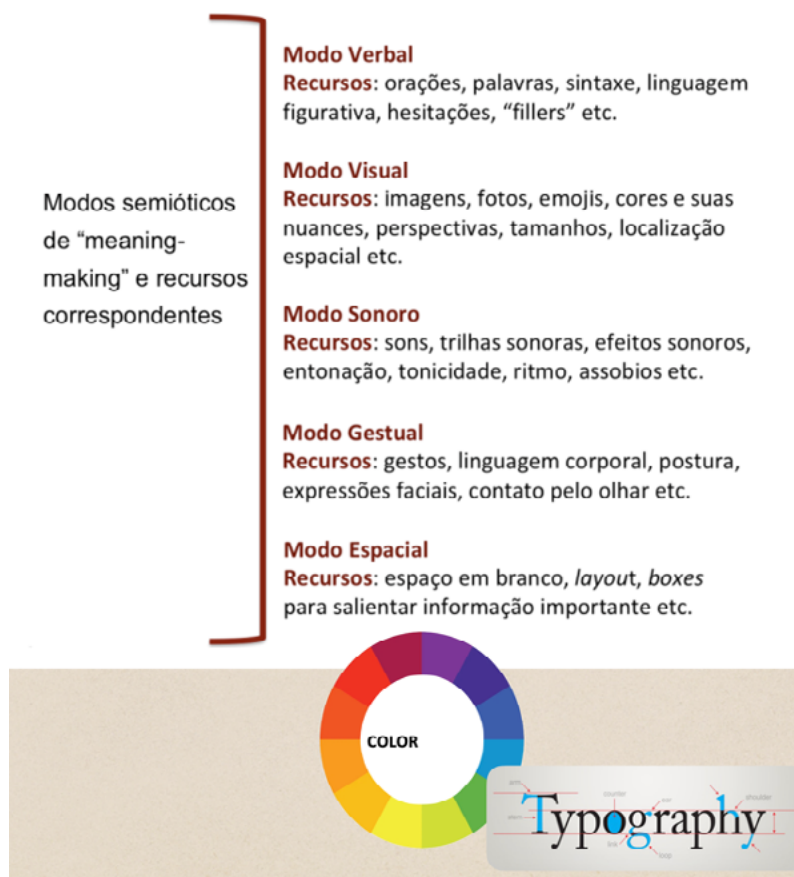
Modos semióticos de “meaning-making” e recursos correspondentes

**Modo Verbal**
**Recursos**: orações, palavras, sintaxe, linguagem figurativa, hesitações, “fillers” etc.

**Modo Visual**
**Recursos**: imagens, fotos, emojis, cores e suas nuances, perspectivas, tamanhos, localização espacial etc.

**Modo Sonoro**
**Recursos**: sons, trilhas sonoras, efeitos sonoros, entonação, tonicidade, ritmo, assobios etc.

**Modo Gestual**
**Recursos**: gestos, linguagem corporal, postura, expressões faciais, contato pelo olhar etc.

**Modo Espacial**
**Recursos**: espaço em branco, *layou*t, *boxes* para salientar informação importante etc.

COLOR

Typography